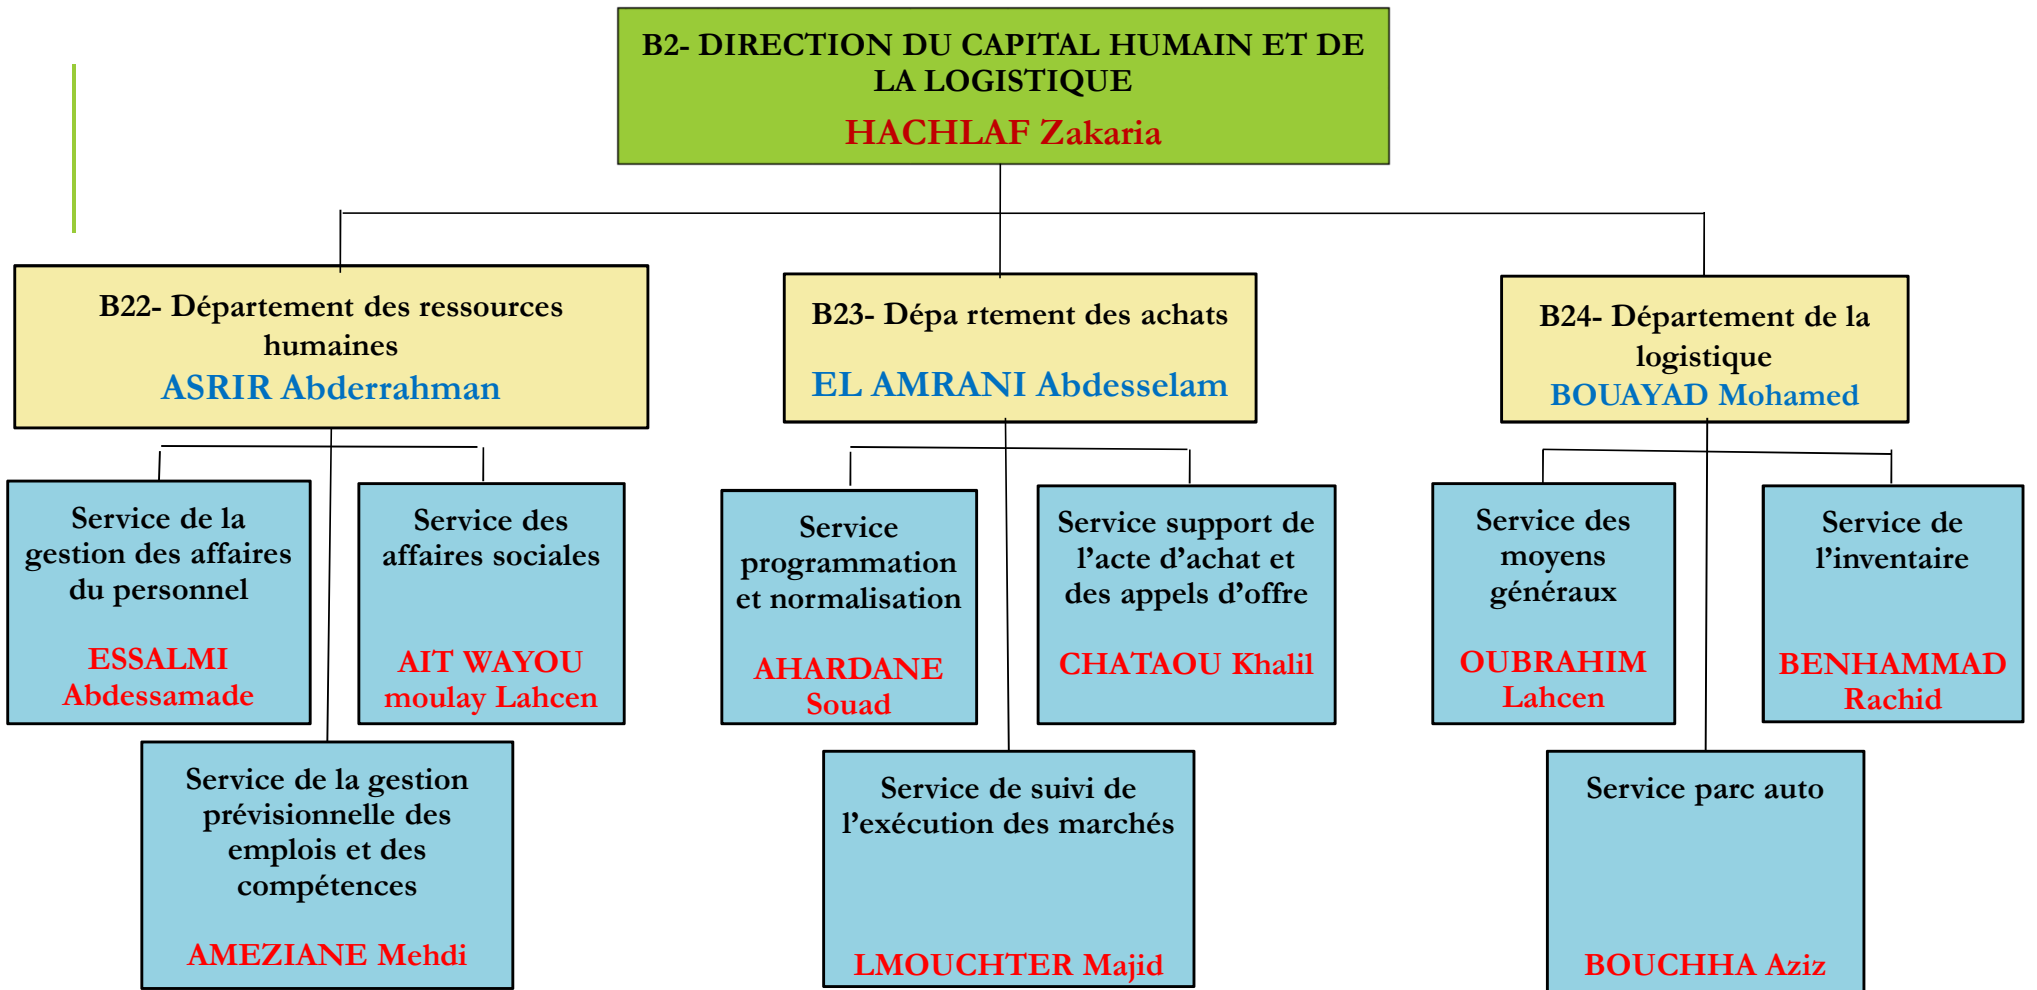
B2- DIRECTION DU CAPITAL HUMAIN ET DE LA LOGISTIQUE
HACHLAF Zakaria

B22- Département des ressources humaines
ASRIR Abderrahman

Service de la gestion des affaires du personnel
ESSALMI Abdessamade

Service des affaires sociales
AIT WAYOU moulay Lahcen

Service de la gestion prévisionnelle des emplois et des compétences
AMEZIANE Mehdi

B23- Dépa rtement des achats
EL AMRANI Abdesselam

Service programmation et normalisation
AHARDANE Souad

Service support de l'acte d'achat et des appels d'offre
CHATAOU Khalil

Service de suivi de l'exécution des marchés
LMOUCHTER Majid

B24- Département de la logistique
BOUAYAD Mohamed

Service des moyens généraux
OUBRAHIM Lahcen

Service de l'inventaire
BENHAMMAD Rachid

Service parc auto
BOUCHHA Aziz